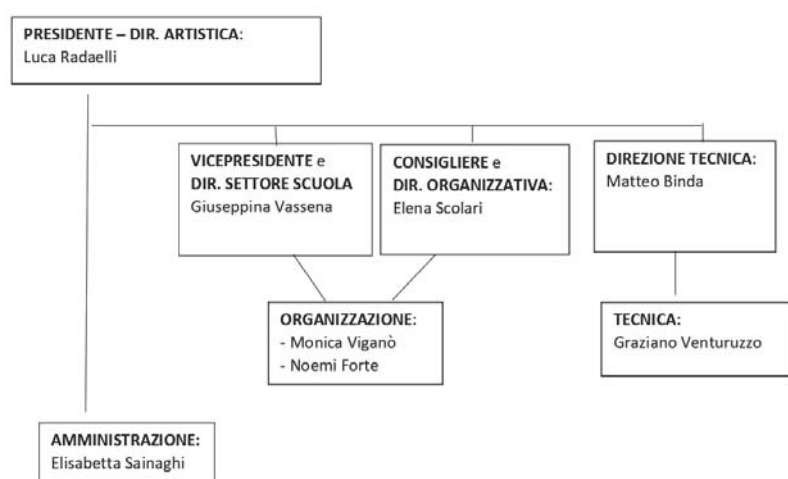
PRESIDENTE – DIR. ARTISTICA:
Luca Radaelli

VICEPRESIDENTE e
DIR. SETTORE SCUOLA
Giuseppina Vassena

CONSIGLIERE e
DIR. ORGANIZZATIVA:
Elena Scolari

DIREZIONE TECNICA:
Matteo Binda

ORGANIZZAZIONE:
- Monica Viganò
- Noemi Forte

TECNICA:
Graziano Venturuzzo

AMMINISTRAZIONE:
Elisabetta Sainaghi